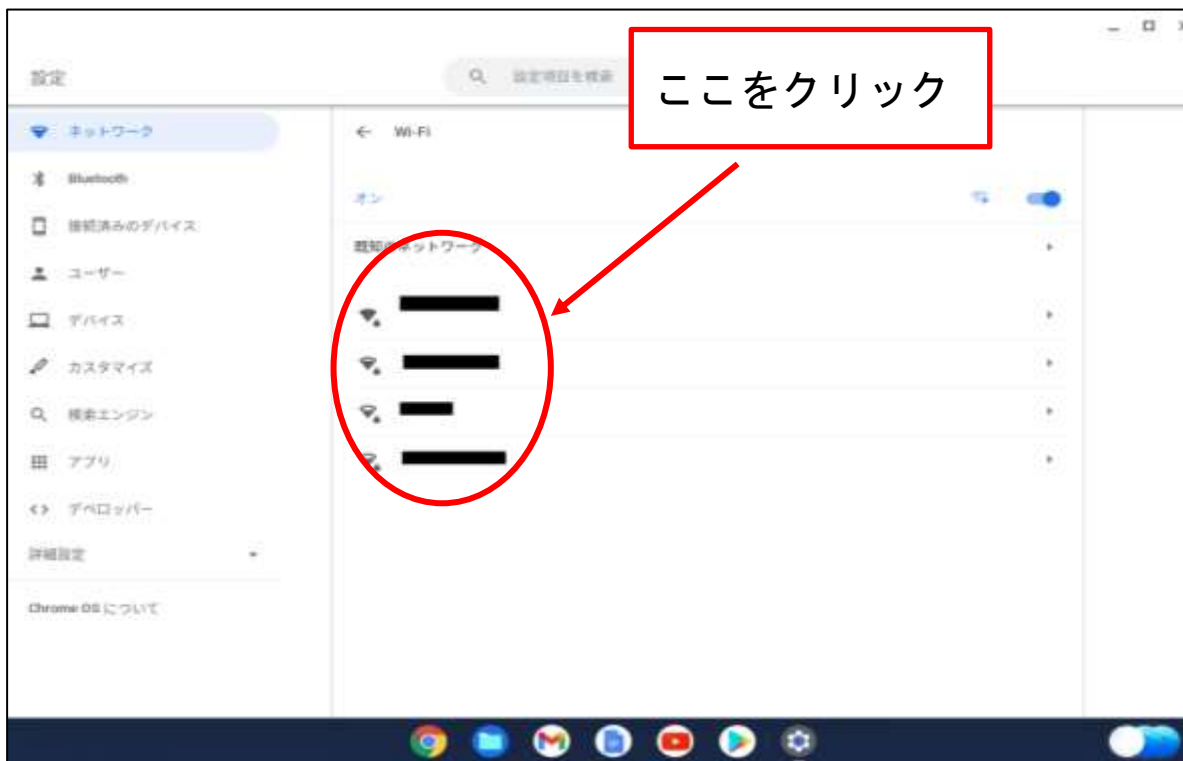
設定

設定項目を検索

ここをクリック

ネットワーク

Bluetooth

接続済みのデバイス

ユーザー

デバイス

カスタマイズ

検索エンジン

アプリ

デベロッパー

詳細設定

Chrome OS について

← Wi-Fi

オン

既知のネットワーク